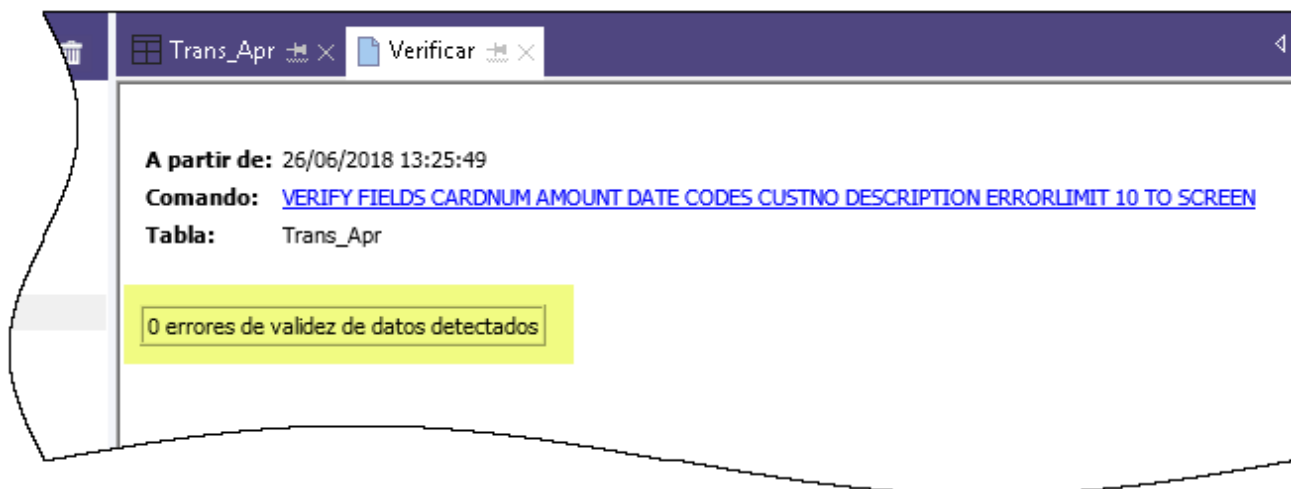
Trans_Apr
Verificar

**A partir de:** 26/06/2018 13:25:49
**Comando:** VERIFY FIELDS CARDNUM AMOUNT DATE CODES CUSTNO DESCRIPTION ERRORLIMIT 10 TO SCREEN
**Tabla:** Trans_Apr

0 errores de validez de datos detectados